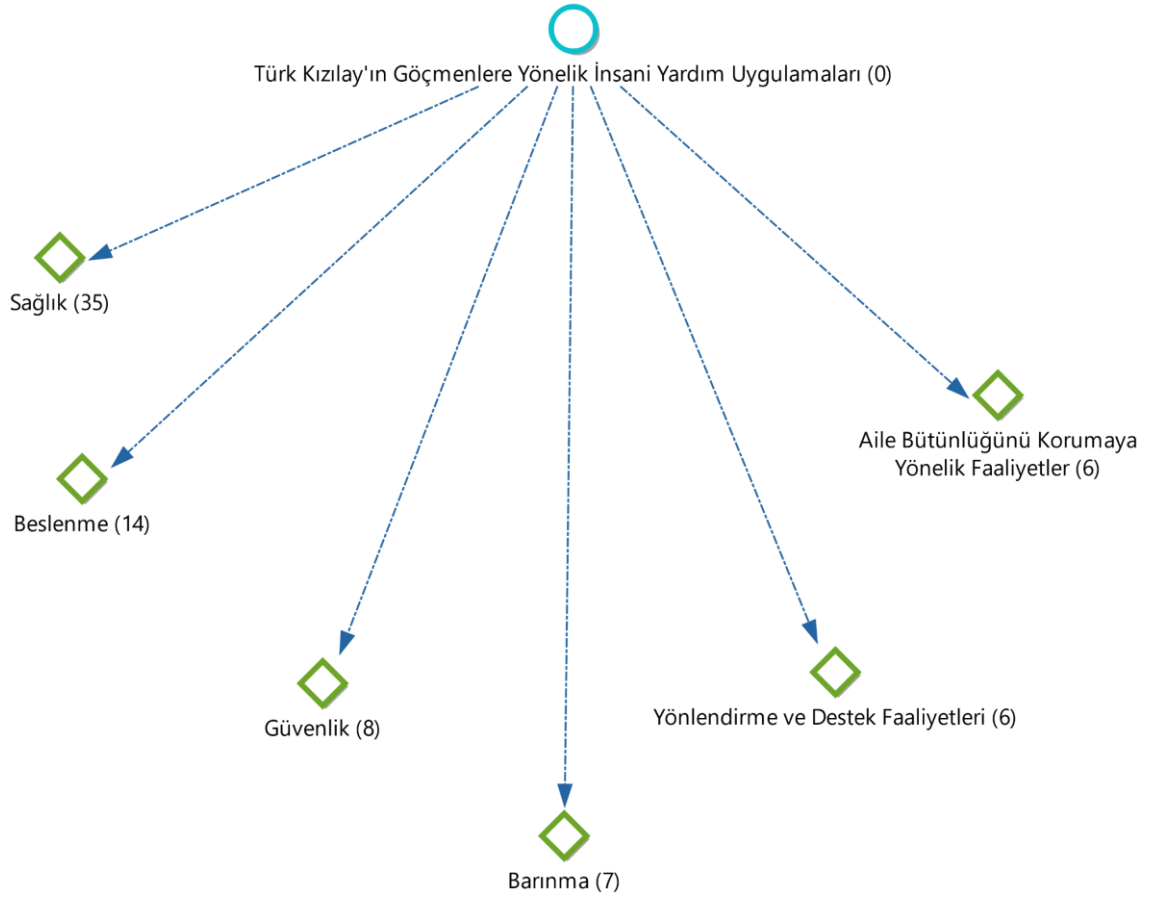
Türk Kızılay'ın Göçmenlere Yönelik İnsani Yardım Uygulamaları (0)

Sağlık (35)

Beslenme (14)

Güvenlik (8)

Barınma (7)

Yönlendirme ve Destek Faaliyetleri (6)

Aile Bütünlüğünü Korumaya Yönelik Faaliyetler (6)